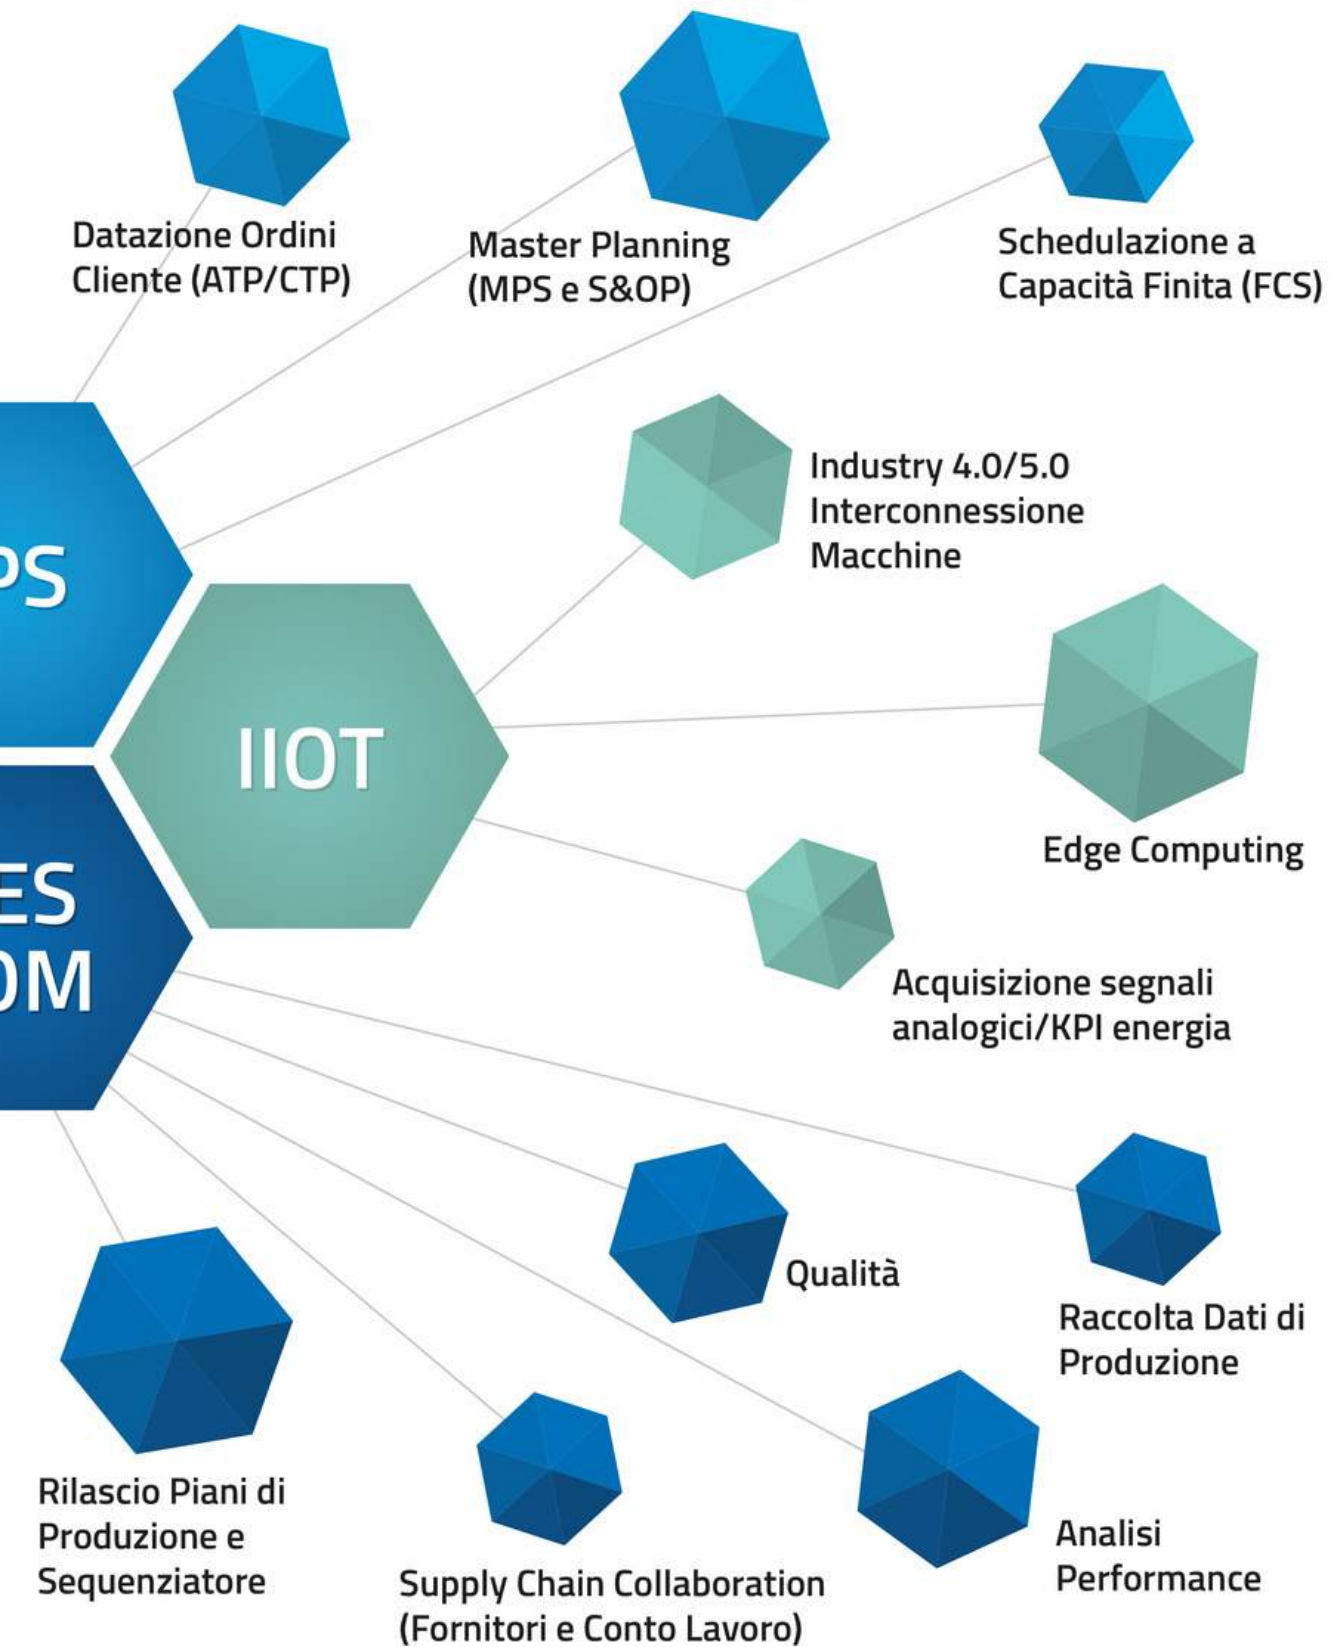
Datazione Ordini Cliente (ATP/CTP)

Master Planning (MPS e S&OP)

Schedulazione a Capacità Finita (FCS)

PS

Industry 4.0/5.0 Interconnessione Macchine

IIOT

Edge Computing

ES
OM

Acquisizione segnali analogici/KPI energia

Qualità

Raccolta Dati di Produzione

Rilascio Piani di Produzione e Sequenziatore

Supply Chain Collaboration (Fornitori e Conto Lavoro)

Analisi Performance